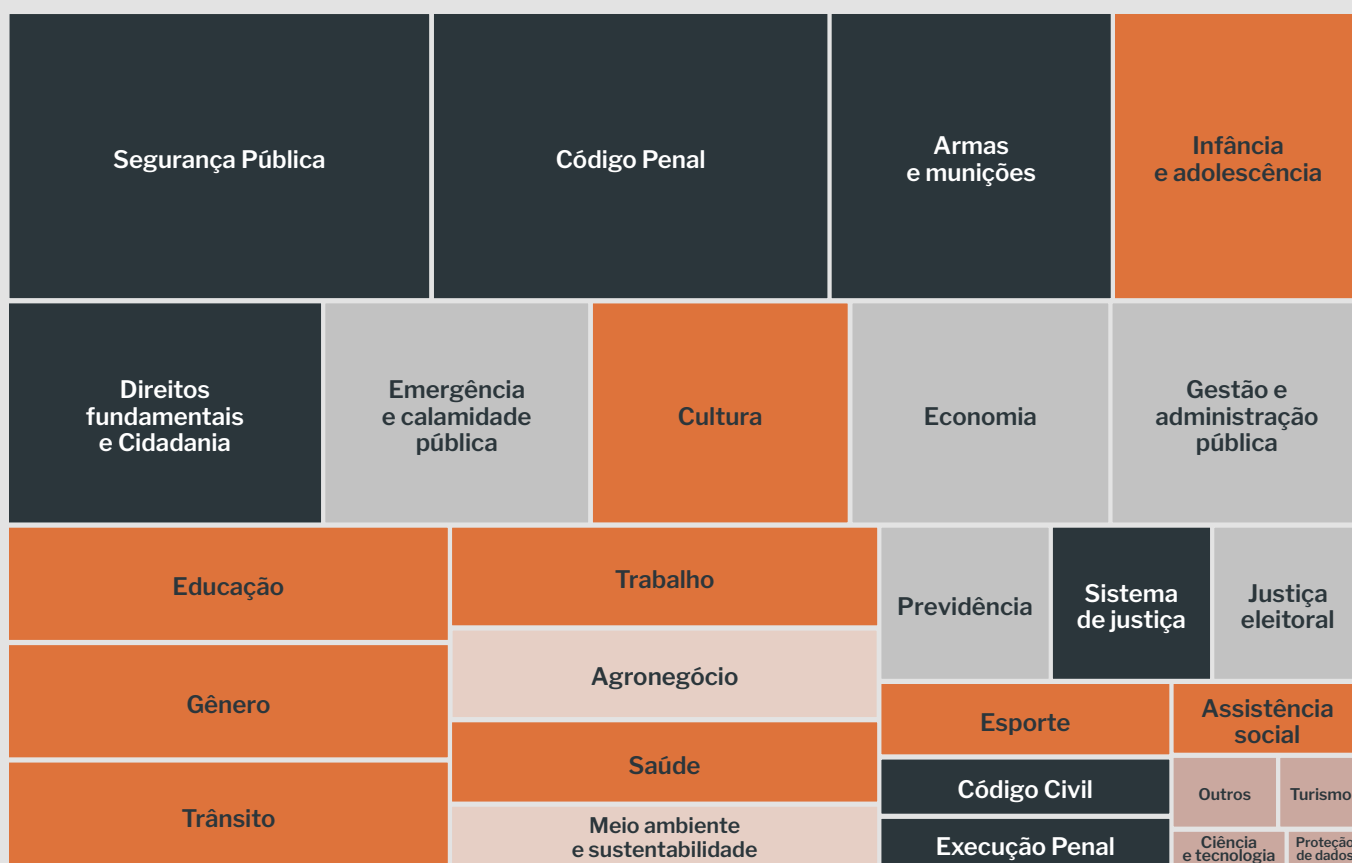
Segurança Pública

Código Penal

Armas e munições

Infância e adolescência

Direitos fundamentais e Cidadania

Emergência e calamidade pública

Cultura

Economia

Gestão e administração pública

Educação

Trabalho

Previdência

Sistema de justiça

Justiça eleitoral

Agronegócio

Gênero

Esporte

Assistência social

Saúde

Código Civil

Outros

Turismo

Trânsito

Meio ambiente e sustentabilidade

Execução Penal

Ciência e tecnologia

Proteção de dados